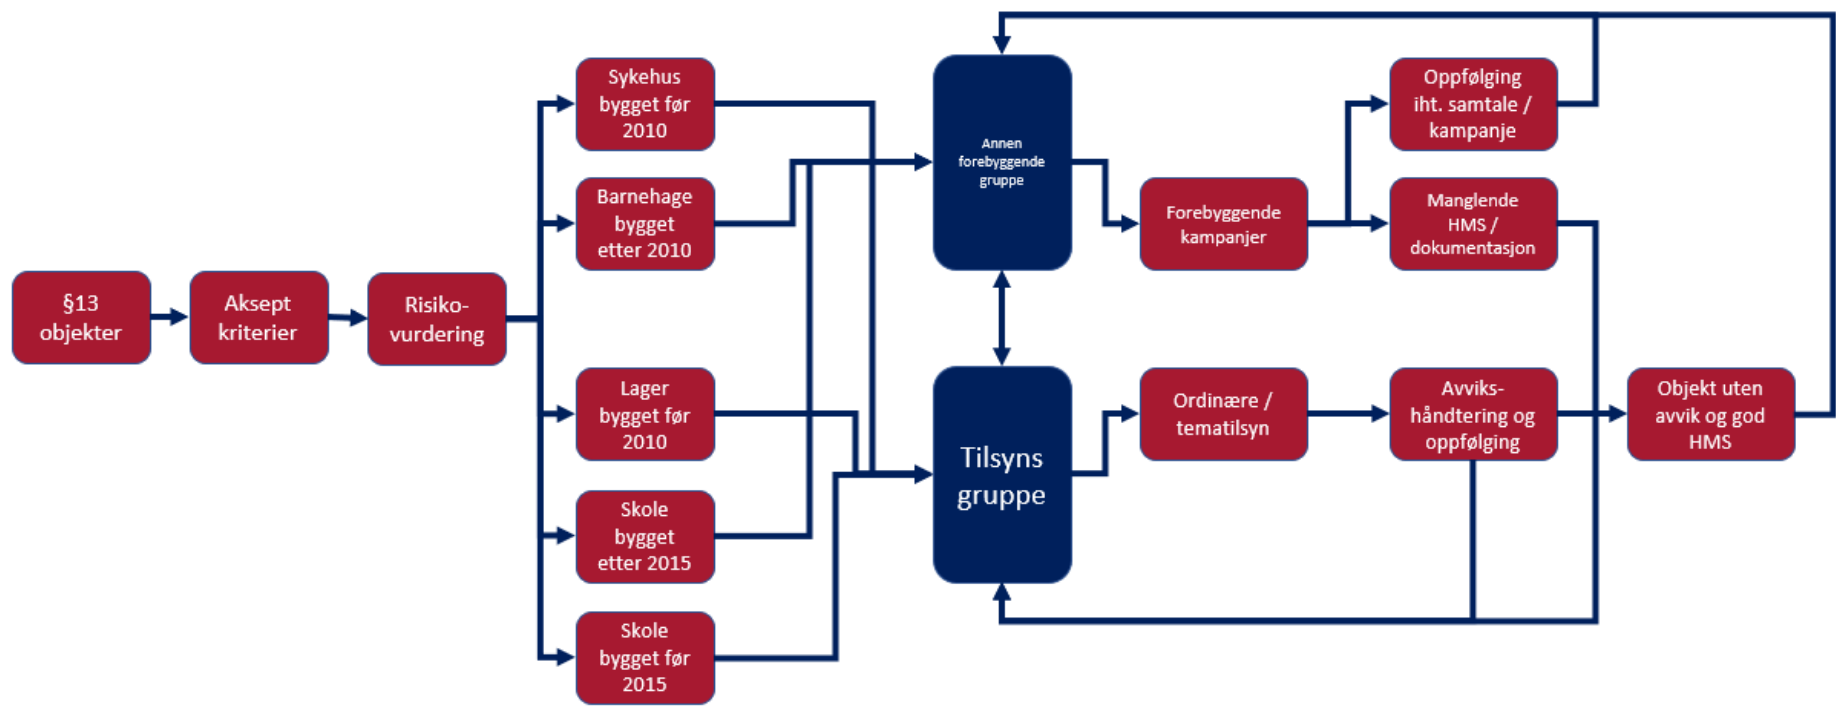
§13 objekter

Aksept kriterier

Risiko-vurdering

Sykehus bygget før 2010

Barnehage bygget etter 2010

Lager bygget før 2010

Skole bygget etter 2015

Skole bygget før 2015

Annen forebyggende gruppe

Tilsyns gruppe

Forebyggende kampanjer

Ordinære / tematilsyn

Oppfølging iht. samtale / kampanje

Manglende HMS / dokumentasjon

Avviks-håndtering og oppfølging

Objekt uten avvik og god HMS